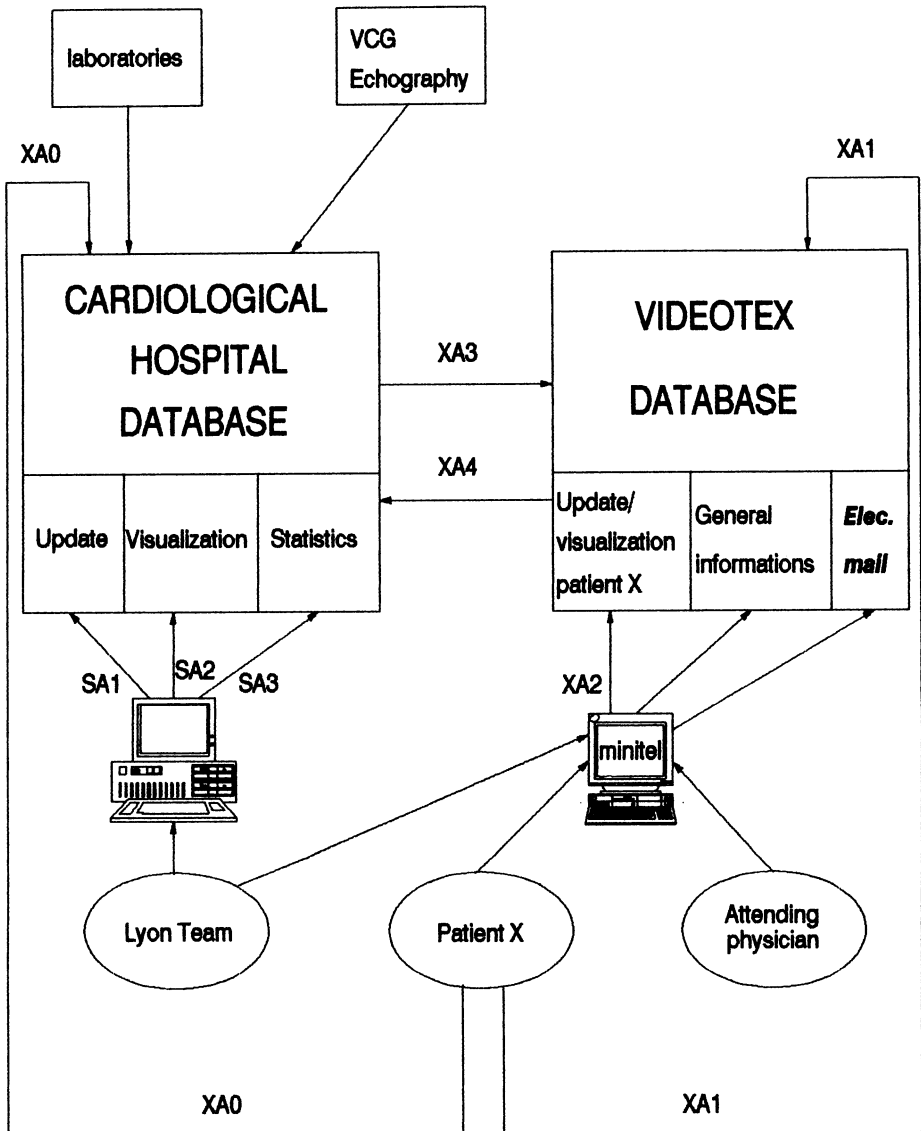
laboratories

VCG
Echography

XA0

XA1

CARDIOLOGICAL
HOSPITAL
DATABASE

XA3

VIDEOTEX
DATABASE

XA4

Update

Visualization

Statistics

Update/
visualization
patient X

General
informations

Elec.
mail

SA1

SA2

SA3

XA2

minitel

Lyon Team

Patient X

Attending
physician

XA0

XA1